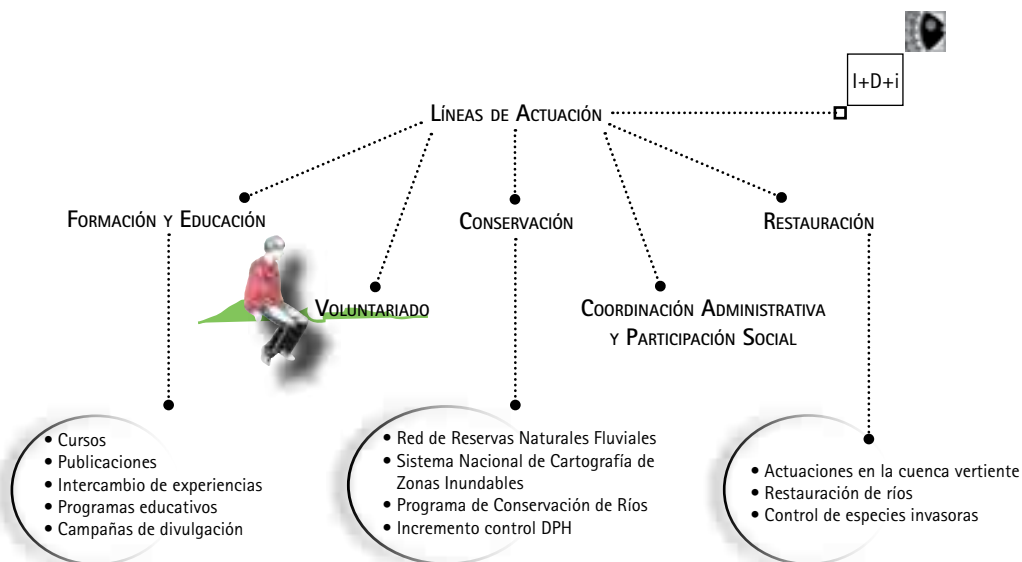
I+D+i

LÍNEAS DE ACTUACIÓN

FORMACIÓN Y EDUCACIÓN

VOLUNTARIADO

CONSERVACIÓN

COORDINACIÓN ADMINISTRATIVA Y PARTICIPACIÓN SOCIAL

RESTAURACIÓN

• Cursos
• Publicaciones
• Intercambio de experiencias
• Programas educativos
• Campañas de divulgación

• Red de Reservas Naturales Fluviales
• Sistema Nacional de Cartografía de Zonas Inundables
• Programa de Conservación de Ríos
• Incremento control DPH

• Actuaciones en la cuenca vertiente
• Restauración de ríos
• Control de especies invasoras